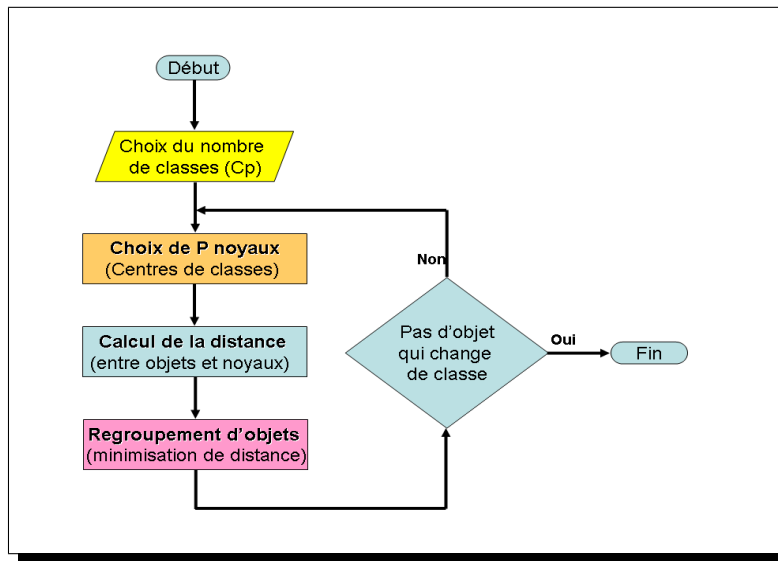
Début

Choix du nombre de classes (Cp)

Choix de P noyaux
(Centres de classes)

Calcul de la distance
(entre objets et noyaux)

Regroupement d'objets
(minimisation de distance)

Non

Pas d'objet qui change de classe

Oui

Fin